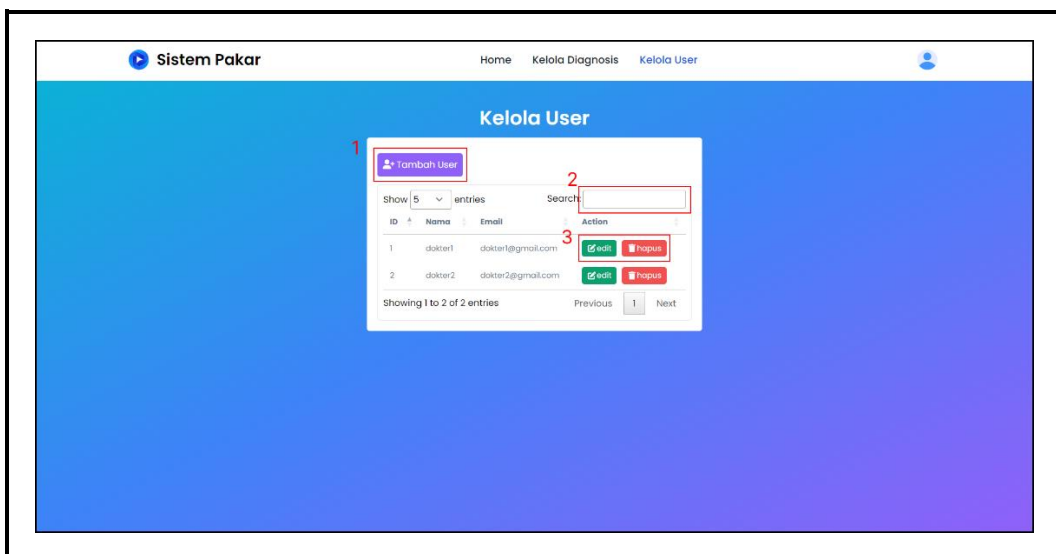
Sistem Pakar

Home Kelola Diagnosis Kelola User

Kelola User

1
Tambah User

2
Show 5 entries Search:

| ID | Nama | Email | Action |
|---|---|---|---|
| 1 | dokter1 | dokter1@gmail.com | edit hapus |
| 2 | dokter2 | dokter2@gmail.com | edit hapus |

3

Showing 1 to 2 of 2 entries Previous 1 Next